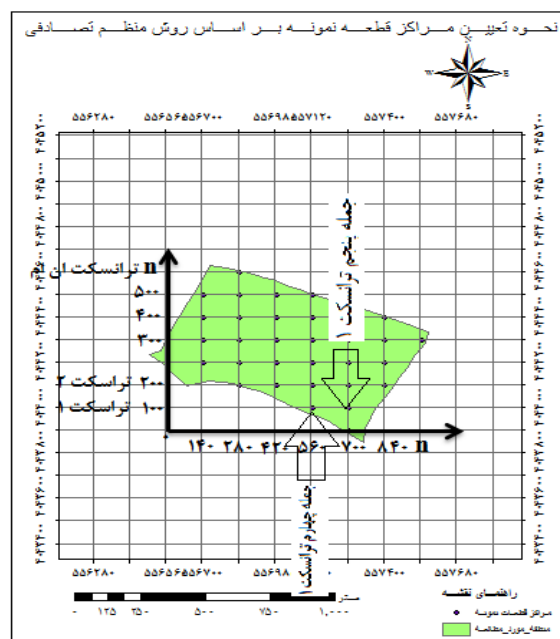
نحوه تعیین مراکز قطعه نمونه بر اساس روش منظم تصادفی

W E S

۵۵۶۲۸۰ ۵۵۶۵۶ ۵۵۶۷۰۰ ۵۵۶۹۸ ۵۵۷۱۲۰ ۵۵۷۴۰۰ ۵۵۷۶۸۰

n ترانسکت ان ام
۵۰۰
۴۰۰
۳۰۰
۲۰۰ ترانسکت ۲
۱۰۰ ترانسکت ۱

جمله پنجم ترانسکت ۱

۱۴۰ ۲۸۰ ۴۲۰ ۵۶۰ ۷۰۰ ۸۴۰ n

جمله چهارم ترانسکت ۱

۵۵۶۲۸۰ ۵۵۶۵۶ ۵۵۶۷۰۰ ۵۵۶۹۸ ۵۵۷۴۰۰ ۵۵۷۶۸۰

متر
۰ ۱۲۵ ۲۵۰ ۵۰۰ ۷۵۰ ۱,۰۰۰

راهنمای نقشه
مراکز قطعات نمونه
منطقه_مورد_مطالعه